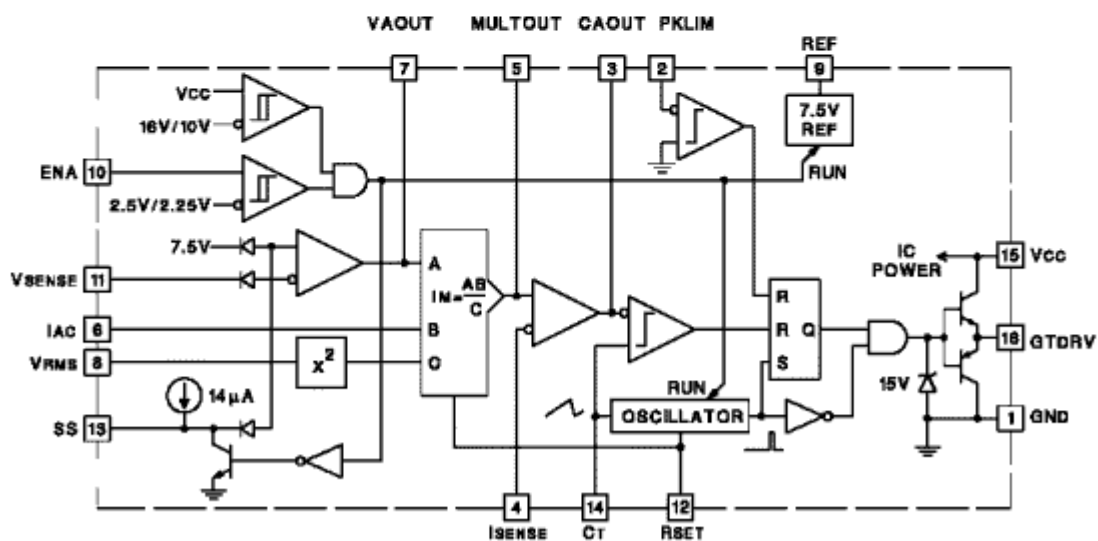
VAOUT MULTOUT CAOUT PKLIM

REF

7 5 3 2 9

VCC

16V/10V

7.5V REF

ENA 10

2.5V/2.25V

RUN

7.5V

IC POWER

15 VCC

VSENSE 11

A

$IM=\frac{AB}{C}$

IAC 6

B

R

R Q

16 GTDRV

VRMS 8

$X^2$

C

S

15V

14 μA

RUN

SS 13

OSCILLATOR

1 GND

4 14 12

ISENSE CT RSET